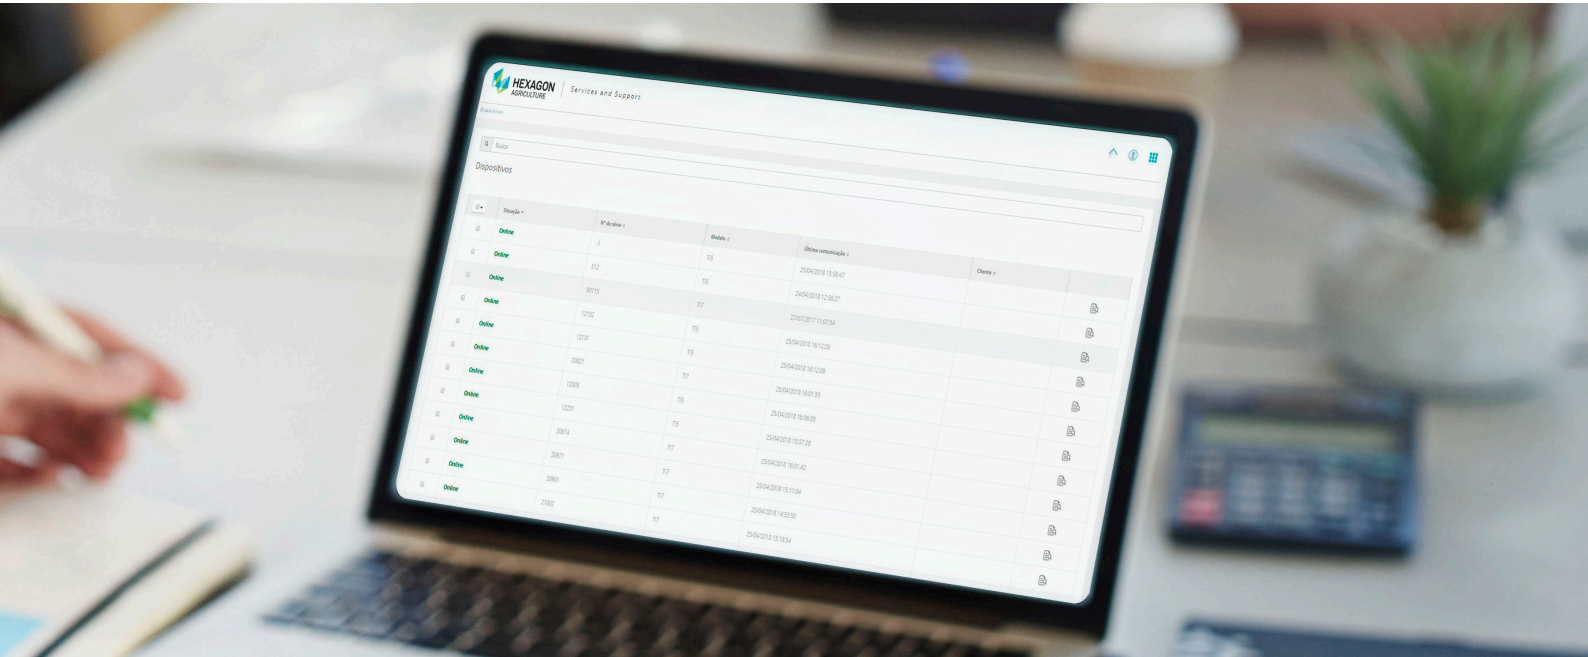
HEXAGON AGRICULTURE | Services and Support

Dispositivos

Busca

Dispositivos

| Situação | Nº de série | Modelo | Última comunicação | Cliente | |
|---|---|---|---|---|---|
| Online | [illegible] | T15 | 25/04/2018 13:56:47 | | |
| Online | 512 | T15 | 24/04/2018 12:06:27 | | |
| Online | 30115 | T17 | 27/07/2017 11:07:54 | | |
| Online | 12132 | T15 | 25/04/2018 16:12:26 | | |
| Online | 12131 | T15 | 25/04/2018 16:12:09 | | |
| Online | 20821 | T17 | 25/04/2018 16:01:55 | | |
| Online | 12005 | T15 | 25/04/2018 16:06:05 | | |
| Online | 12251 | T15 | 25/04/2018 15:57:28 | | |
| Online | 20814 | T17 | 25/04/2018 16:01:42 | | |
| Online | 20871 | T17 | 25/04/2018 15:11:04 | | |
| Online | 20801 | T17 | 25/04/2018 14:53:50 | | |
| Online | 21002 | T17 | 25/04/2018 13:18:54 | | |